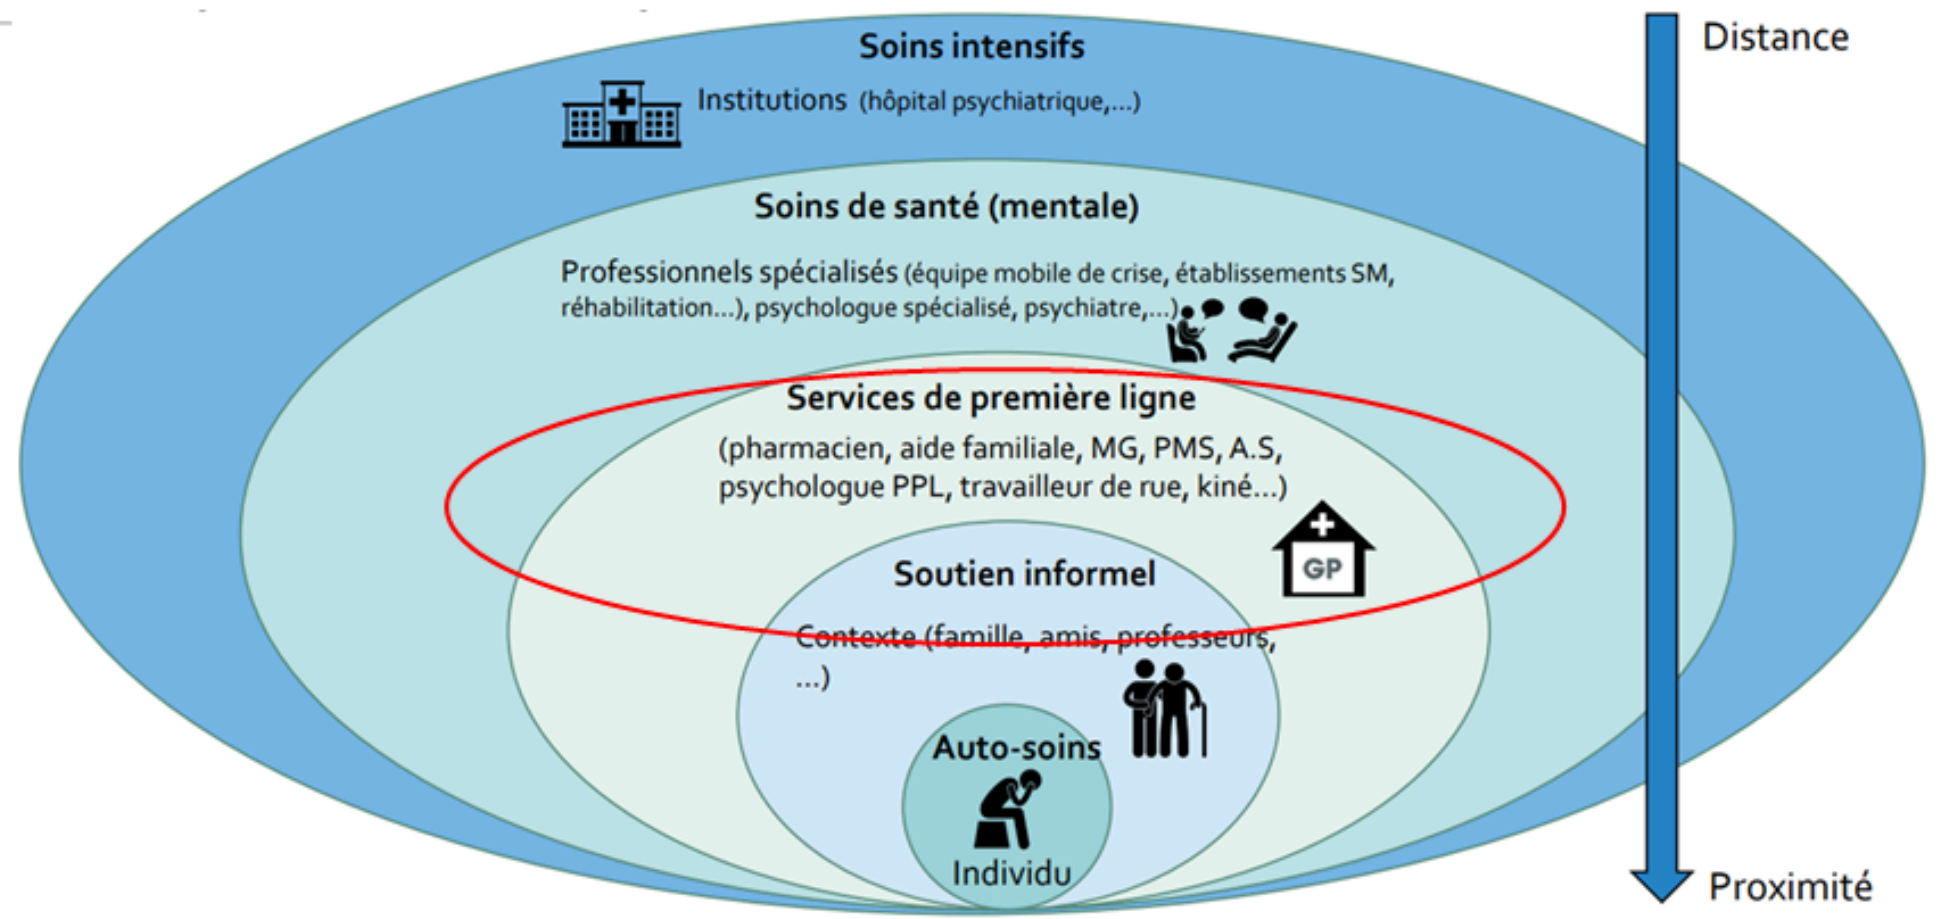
Soins intensifs

Institutions (hôpital psychiatrique,...)

Distance

Soins de santé (mentale)

Professionnels spécialisés (équipe mobile de crise, établissements SM, réhabilitation...), psychologue spécialisé, psychiatre,...)

Services de première ligne

(pharmacien, aide familiale, MG, PMS, A.S, psychologue PPL, travailleur de rue, kiné...)

GP

Soutien informel

Contexte (famille, amis, professeurs, ...)

Auto-soins

Individu

Proximité